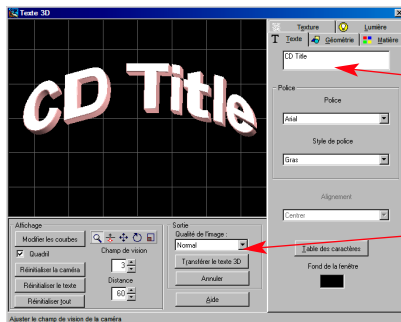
Texte 3D

CD Title

Texture
Lumière
Texte
Géométrie
Matière

CD Title

Police
Police
Arial
Style de police
Gras

Alignement
Centrer

Affichage
Modifier les courbes
Quadril
Champ de vision
3
Réinitialiser la caméra
Réinitialiser le texte
Distance
60
Réinitialiser tout

Sortie
Qualité de l'image :
Normal
Transférer le texte 3D
Annuler
Aide

Table des caractères
Fond de la fenêtre

Ajuster le champ de vision de la caméra